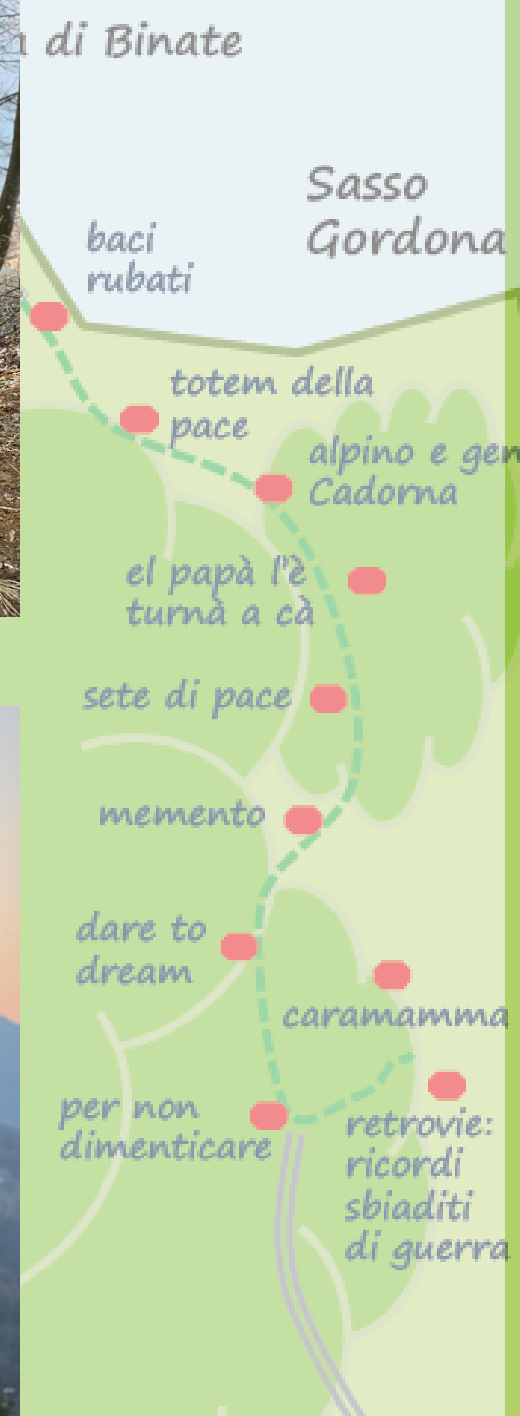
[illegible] di Binate

Sasso Gordona

baci rubati

totem della pace

alpino e gen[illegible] Cadorna

el papà l'è turnà a cà

sete di pace

memento

dare to dream

caramamma

per non dimenticare

retrovie: ricordi sbiaditi di guerra